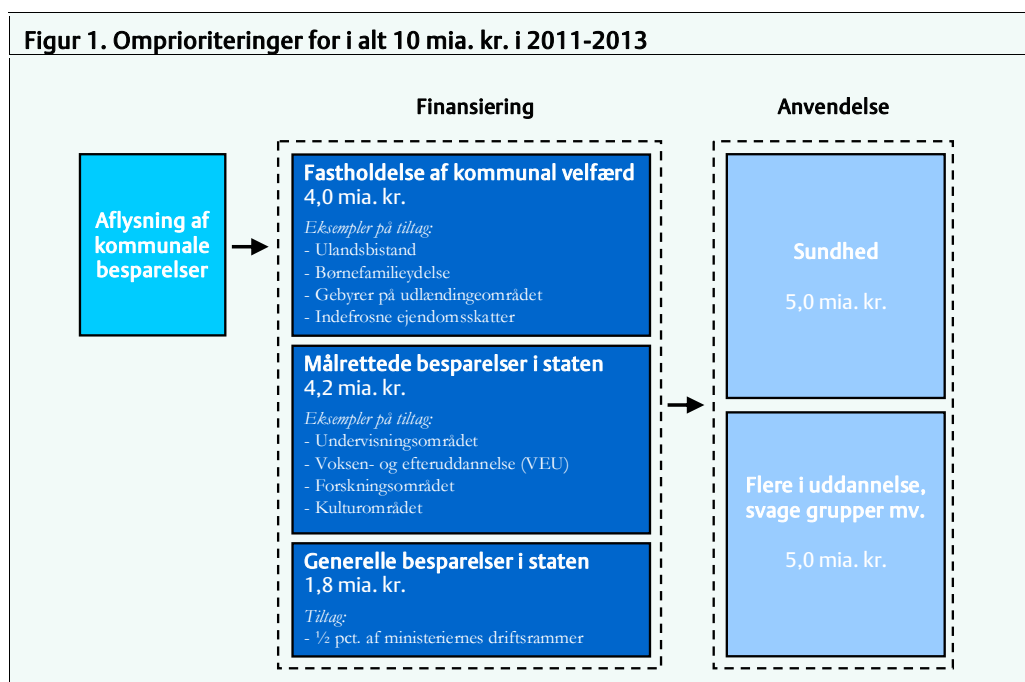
Figur 1. Omprioriteringer for i alt 10 mia. kr. i 2011-2013

Finansiering

Anvendelse

Aflysning af kommunale besparelser

Fastholdelse af kommunal velfærd
4,0 mia. kr.

Eksempler på tiltag:
- Ulandsbistand
- Børnefamilieydelse
- Gebyrer på udlændingeområdet
- Indefrosne ejendomsskatter

Målrettede besparelser i staten
4,2 mia. kr.

Eksempler på tiltag:
- Undervisningsområdet
- Voksen- og efteruddannelse (VEU)
- Forskningsområdet
- Kulturområdet

Generelle besparelser i staten
1,8 mia. kr.

Tiltag:
- ½ pct. af ministeriernes driftsrammer

Sundhed

5,0 mia. kr.

Flere i uddannelse, svage grupper mv.

5,0 mia. kr.